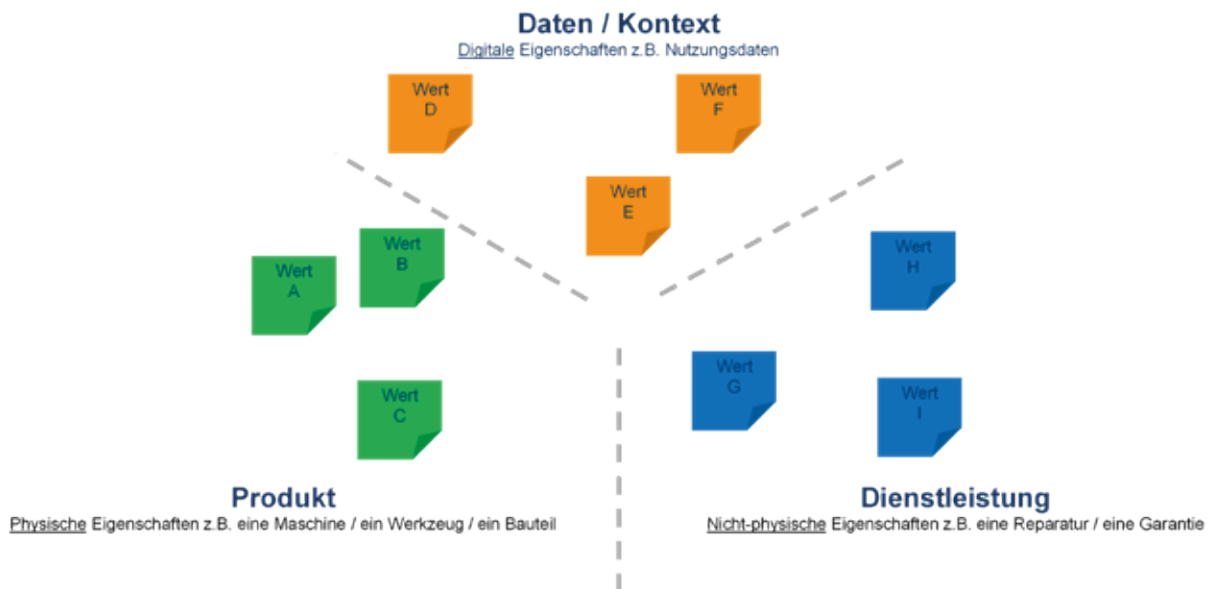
Daten / Kontext
Digitale Eigenschaften z.B. Nutzungsdaten

Wert D

Wert F

Wert E

Wert B

Wert A

Wert C

Wert H

Wert G

Wert I

Produkt
Physische Eigenschaften z.B. eine Maschine / ein Werkzeug / ein Bauteil

Dienstleistung
Nicht-physische Eigenschaften z.B. eine Reparatur / eine Garantie